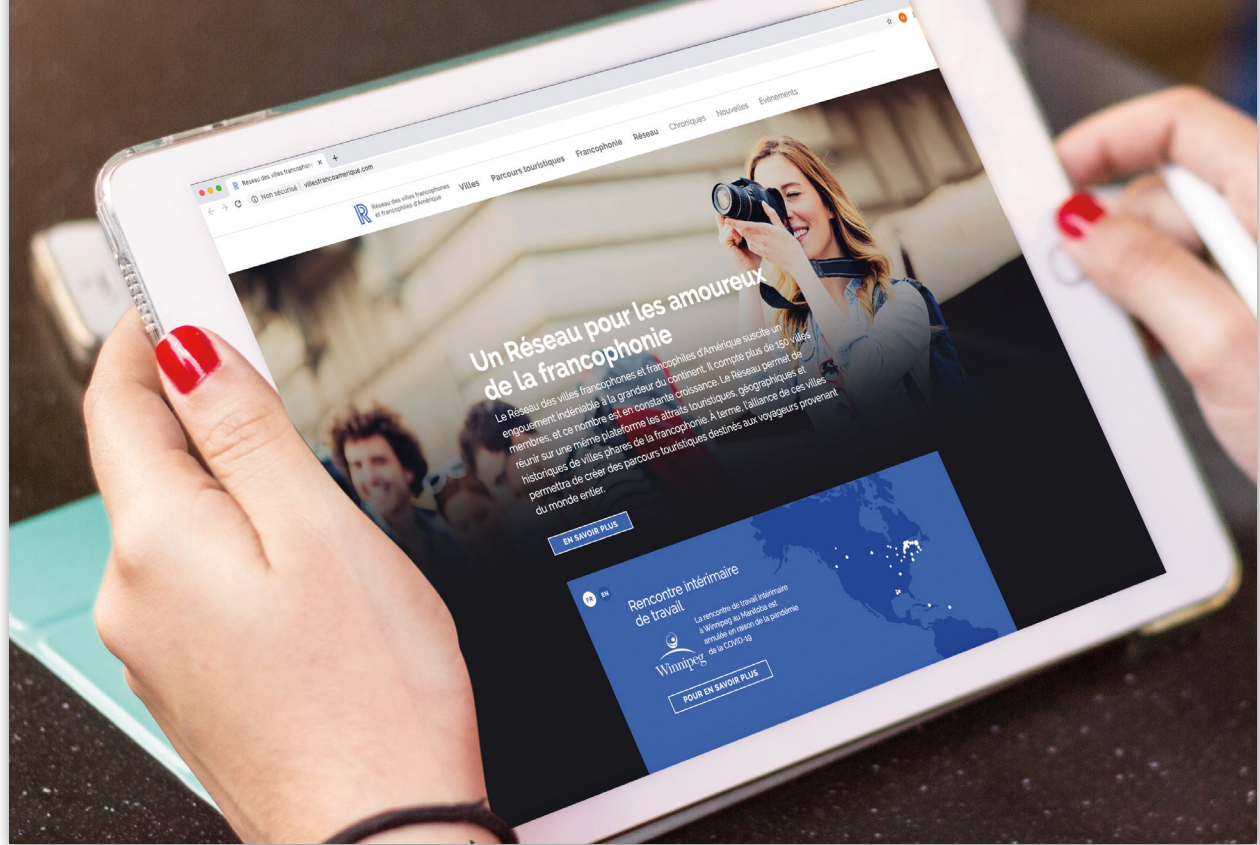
Réseau des villes francophon ×

Non sécurisé | villesfrancoamerique.com

Réseau des villes francophones et francophiles d'Amérique

Villes Parcours touristiques Francophonie Réseau Chroniques Nouvelles Événements

Un Réseau pour les amoureux de la francophonie

Le Réseau des villes francophones et francophiles d'Amérique suscite un engouement indéniable à la grandeur du continent. Il compte plus de 150 villes membres, et ce nombre est en constante croissance. Le Réseau permet de réunir sur une même plateforme les attraits touristiques, géographiques et historiques de villes phares de la francophonie. À terme, l'alliance de ces villes permettra de créer des parcours touristiques destinés aux voyageurs provenant du monde entier.

EN SAVOIR PLUS

FR EN

Rencontre intérimaire de travail

Winnipeg

La rencontre de travail intérimaire à Winnipeg au Manitoba est annulée en raison de la pandémie de la COVID-19

POUR EN SAVOIR PLUS